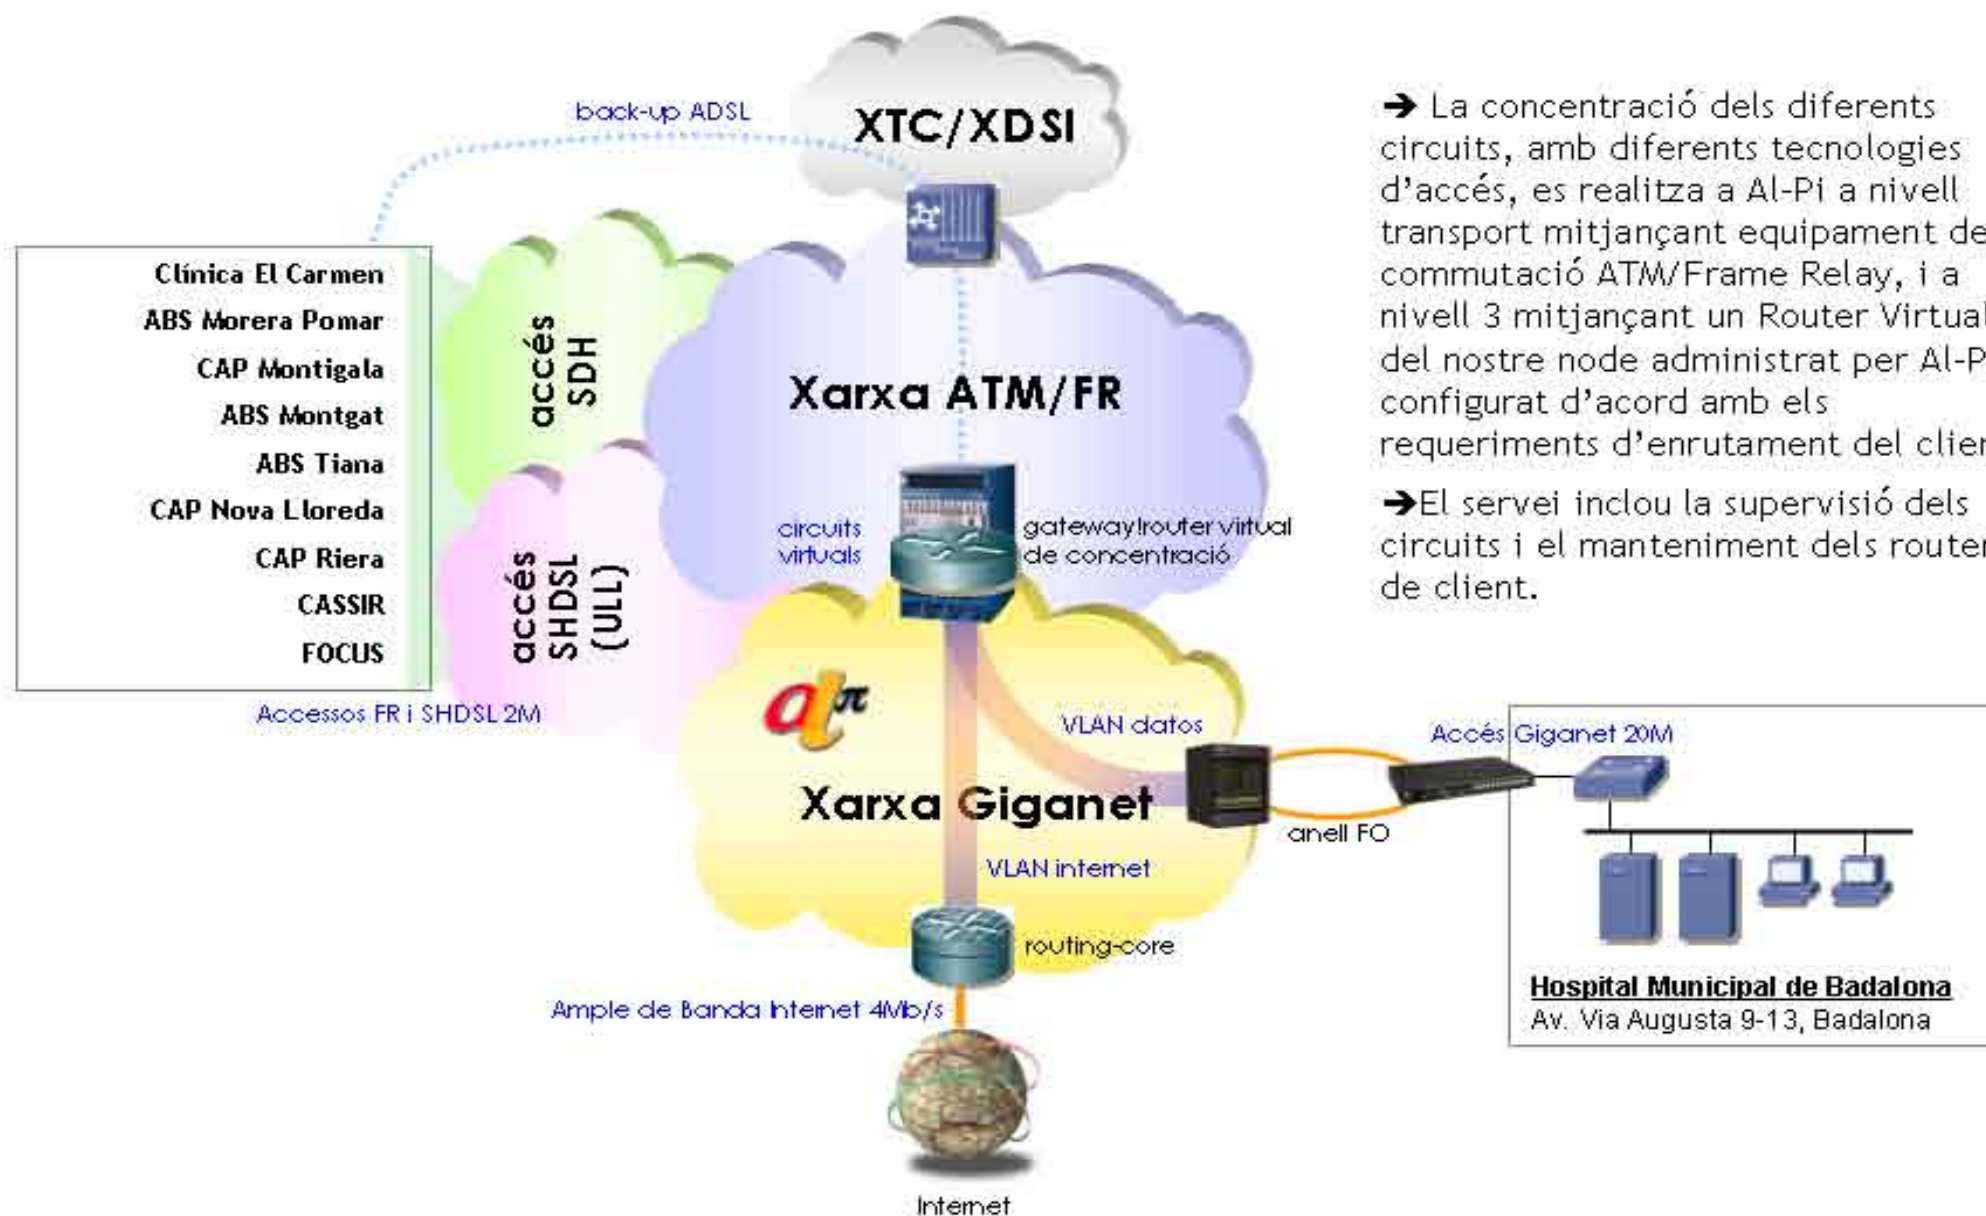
back-up ADSL

XTC/XDSI

Clínica El Carmen
ABS Morera Pomar
CAP Montigala
ABS Montgat
ABS Tiana
CAP Nova Lloreda
CAP Riera
CASSIR
FOCUS

accés SDH

accés SHDSL (ULL)

Xarxa ATM/FR

circuits virtuals

gateway/router virtual de concentració

Accessos FR i SHDSL 2M

VLAN datos

Xarxa Giganet

anell FO

VLAN internet

routing-core

Ample de Banda Internet 4Mb/s

Internet

Accés Giganet 20M

Hospital Municipal de Badalona
Av. Via Augusta 9-13, Badalona

➔ La concentració dels diferents circuits, amb diferents tecnologies d'accés, es realitza a Al-Pi a nivell transport mitjançant equipament de commutació ATM/Frame Relay, i a nivell 3 mitjançant un Router Virtual del nostre node administrat per Al-P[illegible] configurat d'acord amb els requeriments d'enrutament del clie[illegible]

➔El servei inclou la supervisió dels circuits i el manteniment dels route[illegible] de client.